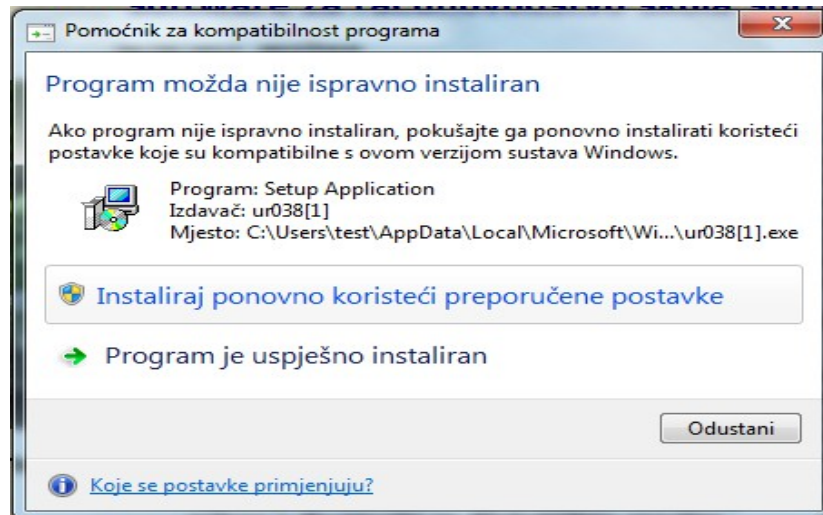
Pomoćnik za kompatibilnost programa

Program možda nije ispravno instaliran

Ako program nije ispravno instaliran, pokušajte ga ponovno instalirati koristeći postavke koje su kompatibilne s ovom verzijom sustava Windows.

Program: Setup Application
Izdavač: ur038[1]
Mjesto: C:\Users\test\AppData\Local\Microsoft\Wi...\ur038[1].exe

Instaliraj ponovno koristeći preporučene postavke

Program je uspješno instaliran

Odustani

Koje se postavke primjenjuju?